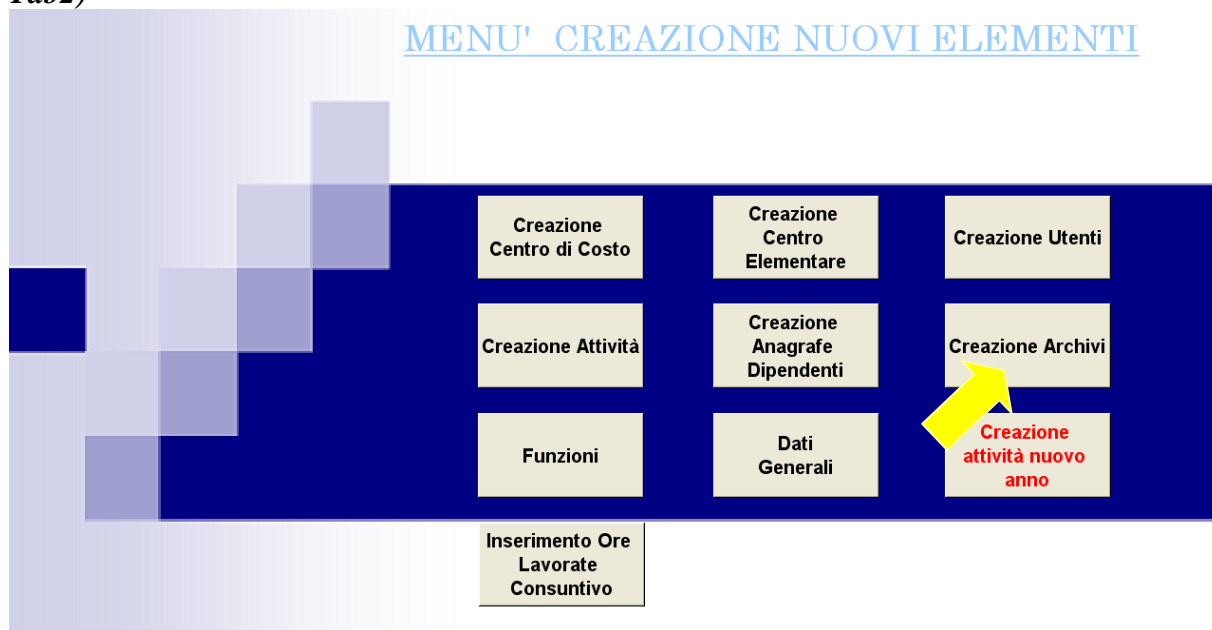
Tab2)

MENU' CREAZIONE NUOVI ELEMENTI

Creazione Centro di Costo

Creazione Centro Elementare

Creazione Utenti

Creazione Attività

Creazione Anagrafe Dipendenti

Creazione Archivi

Funzioni

Dati Generali

Creazione attività nuovo anno

Inserimento Ore Lavorate Consuntivo